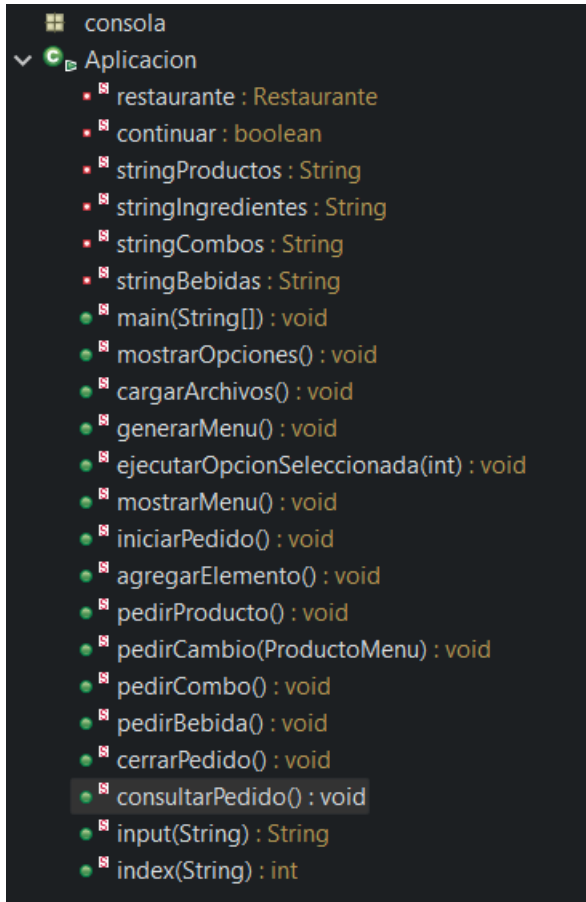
consola
Aplicacion
restaurante : Restaurante
continuar : boolean
stringProductos : String
stringIngredientes : String
stringCombos : String
stringBebidas : String
main(String[]) : void
mostrarOpciones() : void
cargarArchivos() : void
generarMenu() : void
ejecutarOpcionSeleccionada(int) : void
mostrarMenu() : void
iniciarPedido() : void
agregarElemento() : void
pedirProducto() : void
pedirCambio(ProductoMenu) : void
pedirCombo() : void
pedirBebida() : void
cerrarPedido() : void
consultarPedido() : void
input(String) : String
index(String) : int